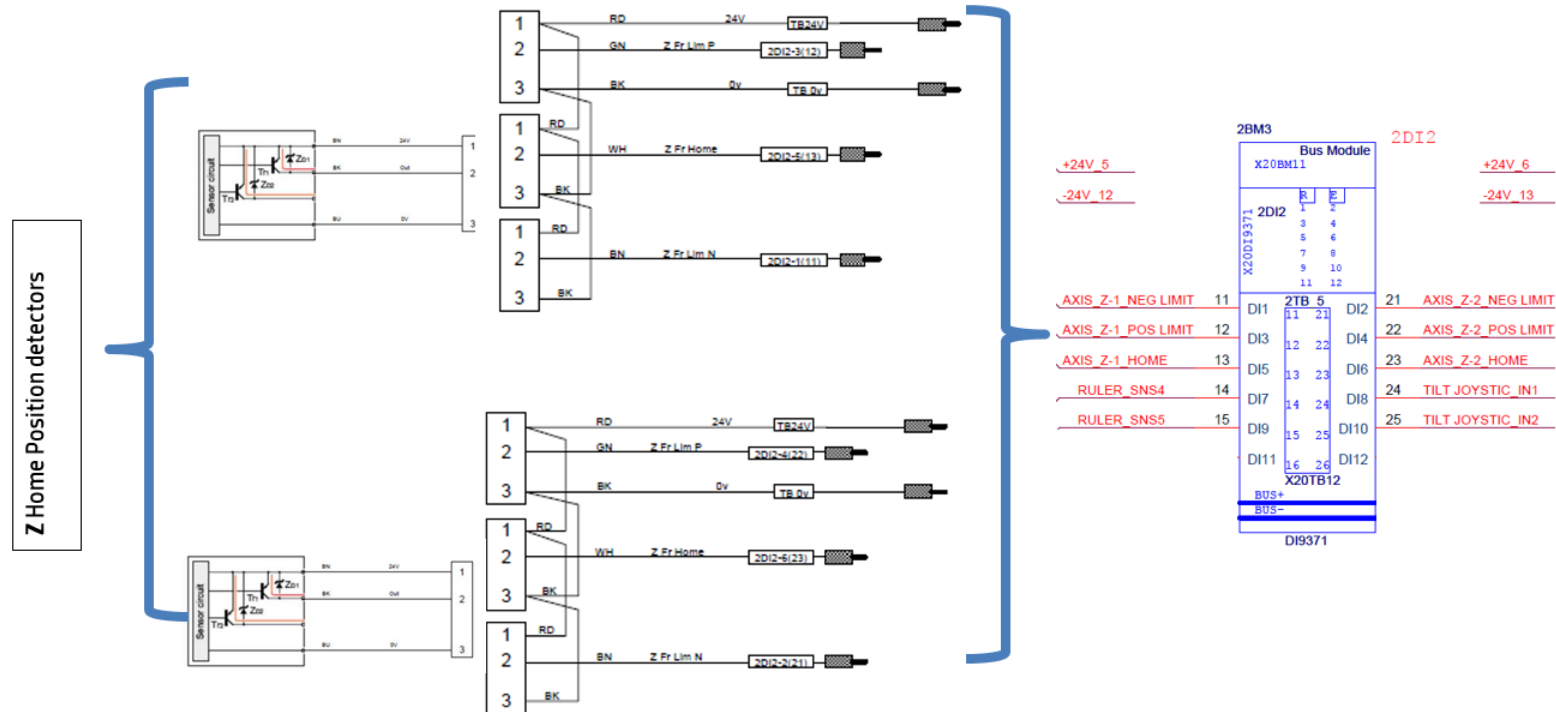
Z Home Position detectors

Sensor circuit
Tr2
Tr1
Z01
Z02
BN 24V 1
BK Out 2
BU 0V 3

1
2
3
RD 24V TB24V
GN Z Fr Lim P 2DI2-3(12)
BK 0v TB 0v
1
2
3
RD
WH Z Fr Home 2DI2-5(13)
BK
1
2
3
RD
BN Z Fr Lim N 2DI2-1(11)
BK

Sensor circuit
Tr2
Tr1
Z01
Z02
BN 24V 1
BK Out 2
BU 0V 3

1
2
3
RD 24V TB24V
GN Z Fr Lim P 2DI2-4(22)
BK 0v TB 0v
1
2
3
RD
WH Z Fr Home 2DI2-6(23)
BK
1
2
3
RD
BN Z Fr Lim N 2DI2-2(21)
BK

2BM3
2DI2
Bus Module
X20BM11
+24V_5
-24V_12
+24V_6
-24V_13
X20DI9371
2DI2
R E
1 2
3 4
5 6
7 8
9 10
11 12
2TB 5
AXIS_Z-1_NEG LIMIT 11 DI1 11 21 DI2 21 AXIS_Z-2_NEG LIMIT
AXIS_Z-1_POS LIMIT 12 DI3 12 22 DI4 22 AXIS_Z-2_POS LIMIT
AXIS_Z-1_HOME 13 DI5 13 23 DI6 23 AXIS_Z-2_HOME
RULER_SNS4 14 DI7 14 24 DI8 24 TILT JOYSTIC_IN1
RULER_SNS5 15 DI9 15 25 DI10 25 TILT JOYSTIC_IN2
DI11 16 26 DI12
X20TB12
BUS+
BUS-
DI9371